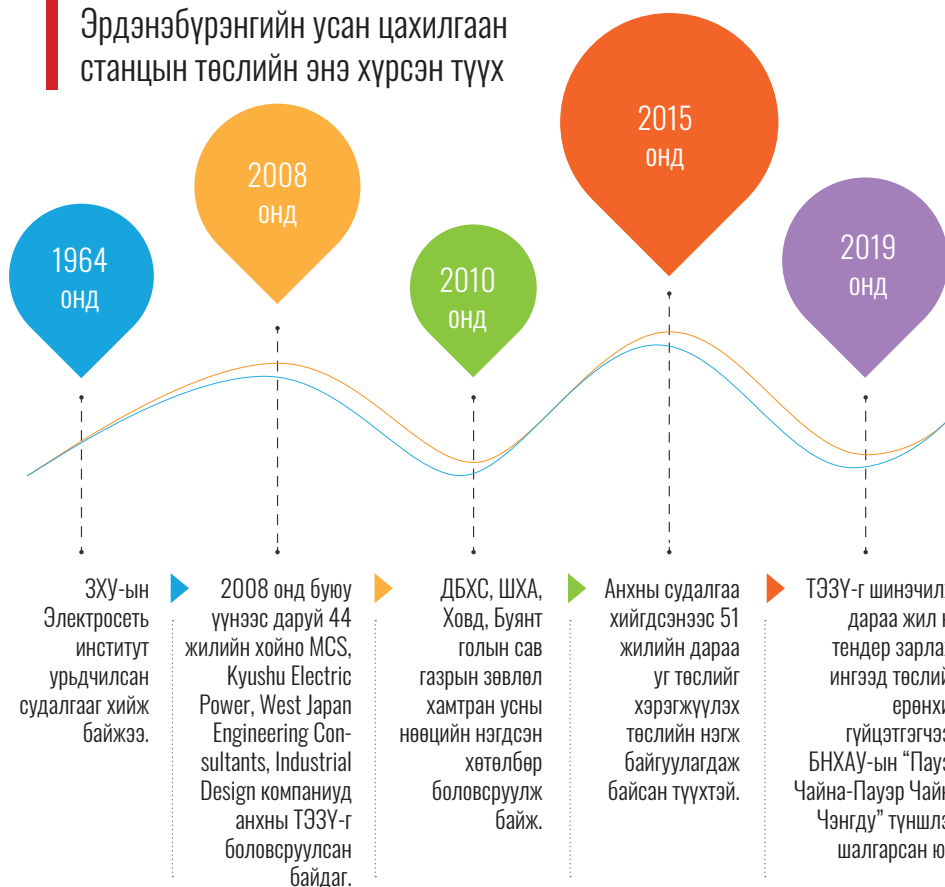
Эрдэнэбүрэнгийн усан цахилгаан станцын төслийн энэ хүрсэн түүх

1964 онд

2008 онд

2010 онд

2015 онд

2019 онд

ЗХУ-ын Электросеть институт урьдчилсан судалгааг хийж байжээ.

2008 онд буюу үүнээс даруй 44 жилийн хойно MCS, Kyushu Electric Power, West Japan Engineering Consultants, Industrial Design компаниуд анхны ТЭЗҮ-г боловсруулсан байдаг.

ДБХС, ШХА, Ховд, Буянт голын сав газрын зөвлөл хамтран усны нөөцийн нэгдсэн хөтөлбөр боловсруулж байж.

Анхны судалгаа хийгдсэнээс 51 жилийн дараа уг төслийг хэрэгжүүлэх төслийн нэгж байгуулагдаж байсан түүхтэй.

ТЭЗҮ-г шинэчил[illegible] дараа жил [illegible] тендер зарла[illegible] ингээд төслий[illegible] ерөнхи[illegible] гүйцэтгэгчэ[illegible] БНХАУ-ын "Пау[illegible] Чайна-Пауэр Чай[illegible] Чэнгду" түншлэ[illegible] шалгарсан ю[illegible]